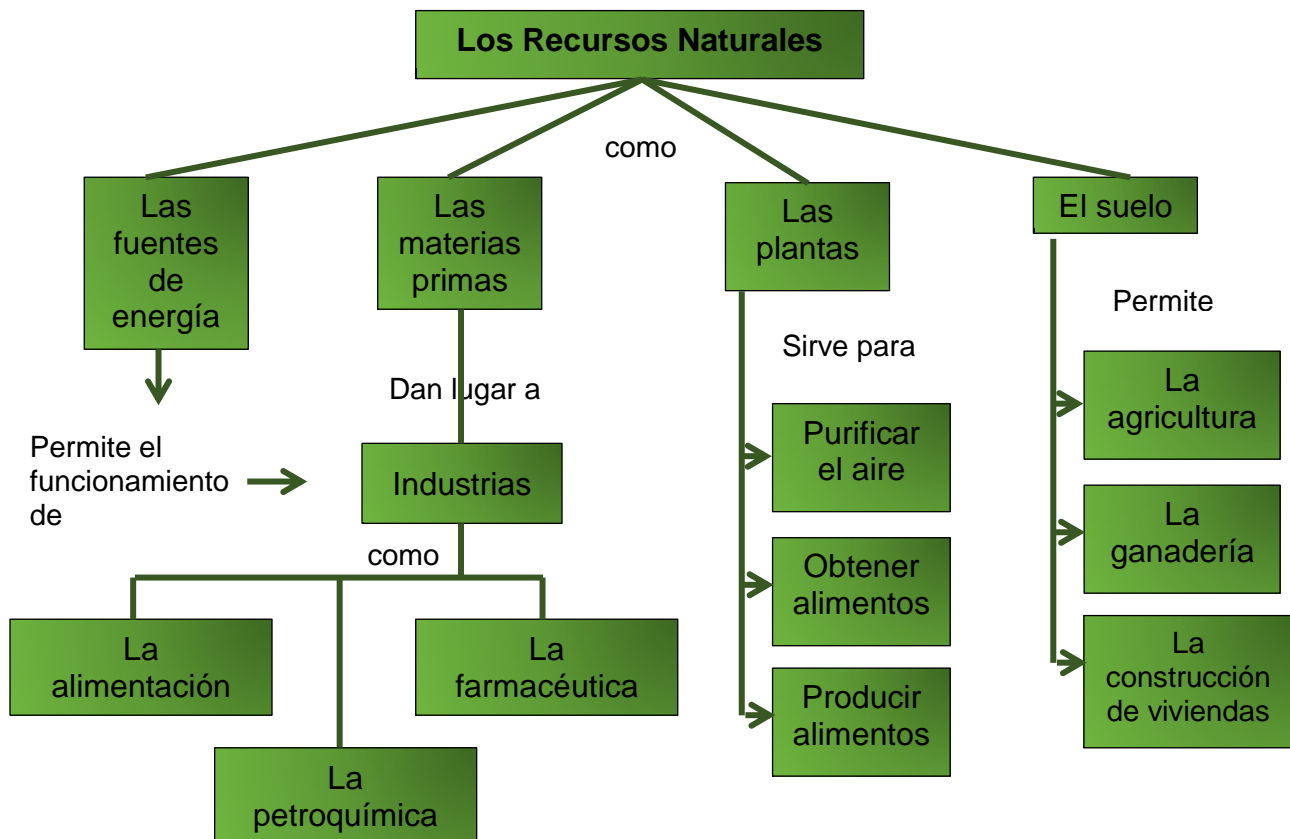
Los Recursos Naturales

como

Las fuentes de energía

Las materias primas

Las plantas

El suelo

Permite el funcionamiento de

Dan lugar a

Industrias

como

La alimentación

La petroquímica

La farmacéutica

Sirve para

Purificar el aire

Obtener alimentos

Producir alimentos

Permite

La agricultura

La ganadería

La construcción de viviendas